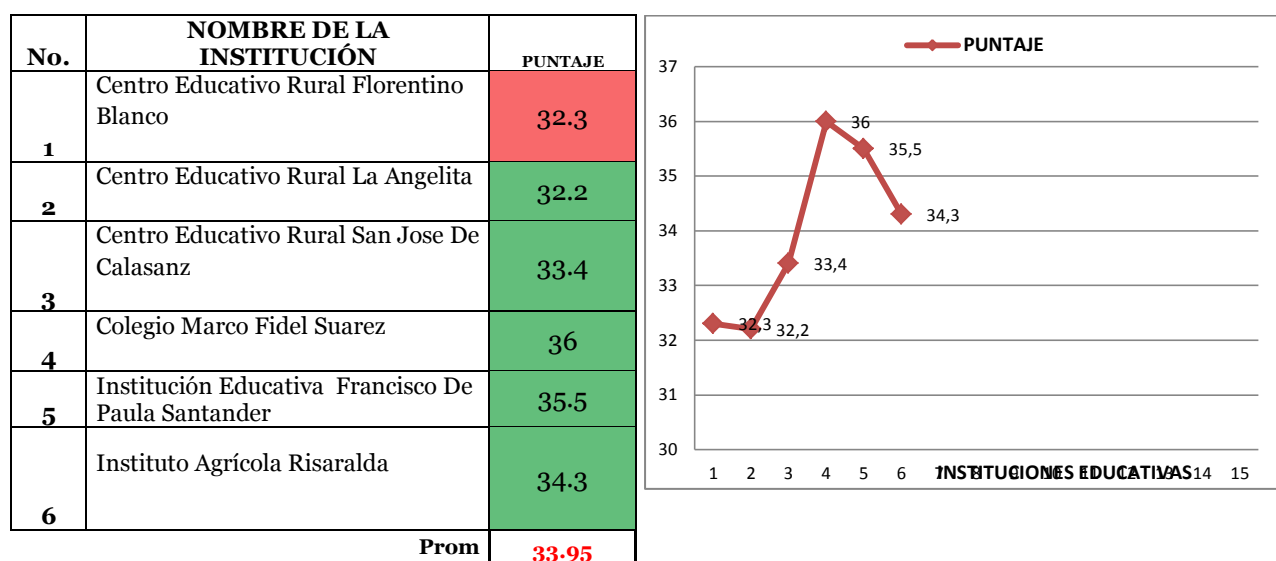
| No. | NOMBRE DE LA INSTITUCIÓN | PUNTAJE |
|---|---|---|
| 1 | Centro Educativo Rural Florentino Blanco | 32.3 |
| 2 | Centro Educativo Rural La Angelita | 32.2 |
| 3 | Centro Educativo Rural San Jose De Calasanz | 33.4 |
| 4 | Colegio Marco Fidel Suarez | 36 |
| 5 | Institución Educativa Francisco De Paula Santander | 35.5 |
| 6 | Instituto Agrícola Risaralda | 34.3 |
| | Prom | 33.95 |

PUNTAJE

37
36
35
34
33
32
31
30

36
35,5
34,3
33,4
32,3
32,2

1 2 3 4 5 6 7 8 9 10 11 12 13 14 15
INSTITUCIONES EDUCATIVAS